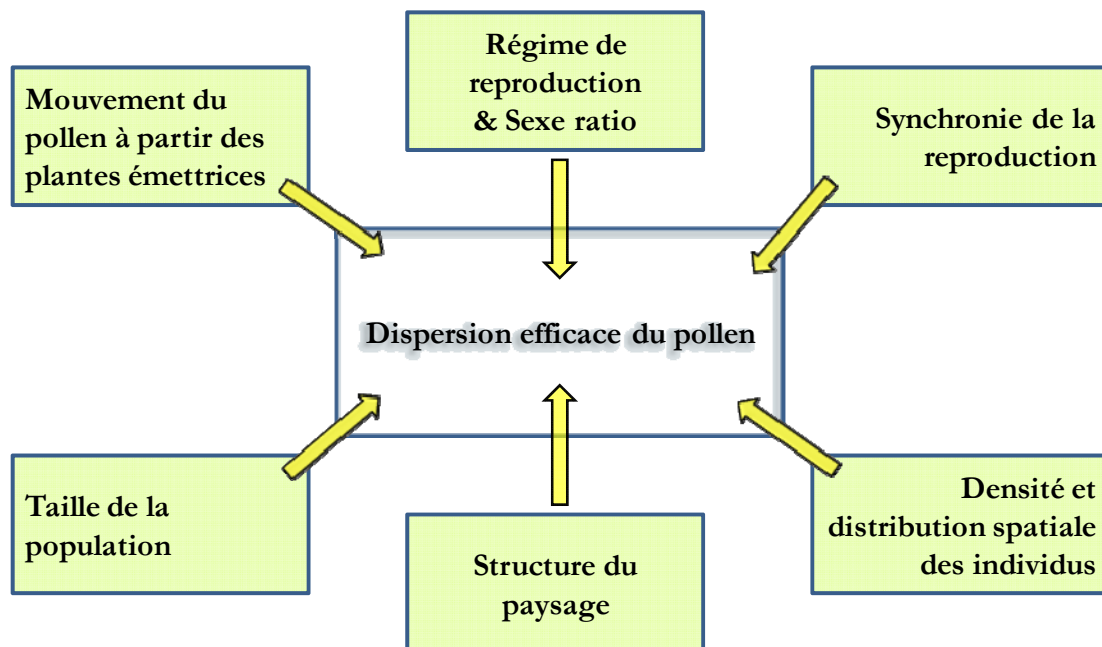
Mouvement du pollen à partir des plantes émettrices

Régime de reproduction & Sexe ratio

Synchronie de la reproduction

Dispersion efficace du pollen

Taille de la population

Structure du paysage

Densité et distribution spatiale des individus